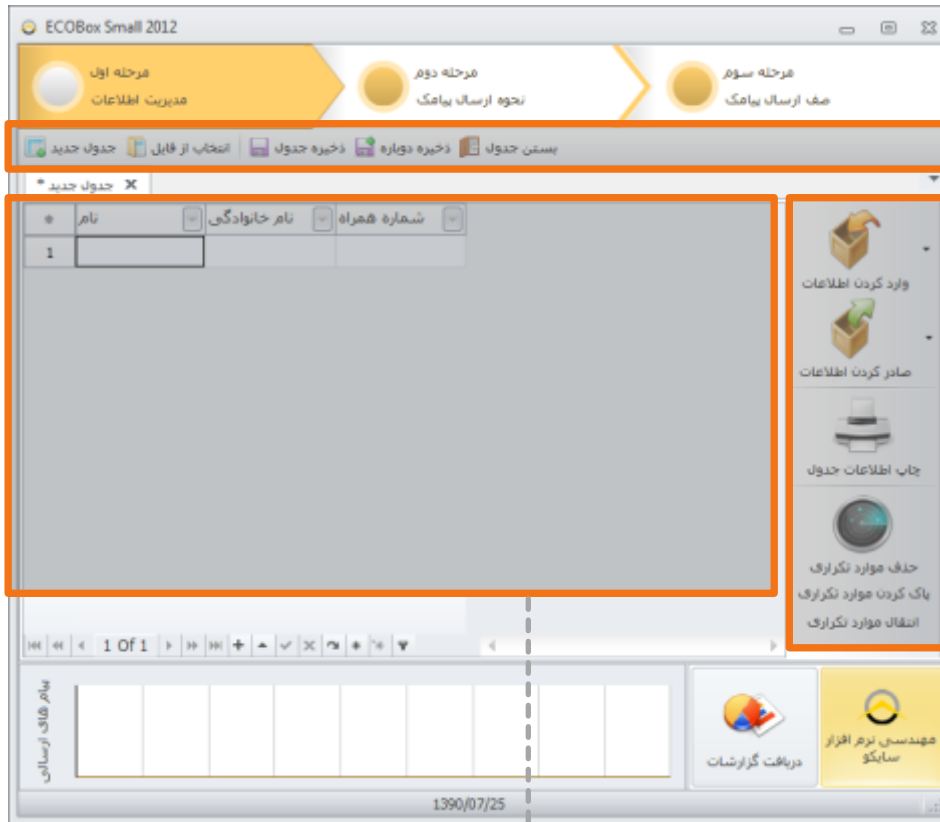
ECOBox Small 2012

مرحله اول
مدیریت اطلاعات

مرحله دوم
نحوه ارسال پیامک

مرحله سوم
صف ارسال پیامک

جدول جدید | انتخاب از فایل | ذخیره جدول | ذخیره دوباره | بستن جدول

جدول جدید *

| * | نام | نام خانوادگی | شماره همراه |
|---|---|---|---|
| 1 | | | |

وارد کردن اطلاعات
صادر کردن اطلاعات
چاپ اطلاعات جدول
حذف موارد تکراری
پاک کردن موارد تکراری
انتقال موارد تکراری

1 Of 1

پیام های ارسالی

دریافت گزارشات

مهندسی نرم افزار سایکو

1390/07/25